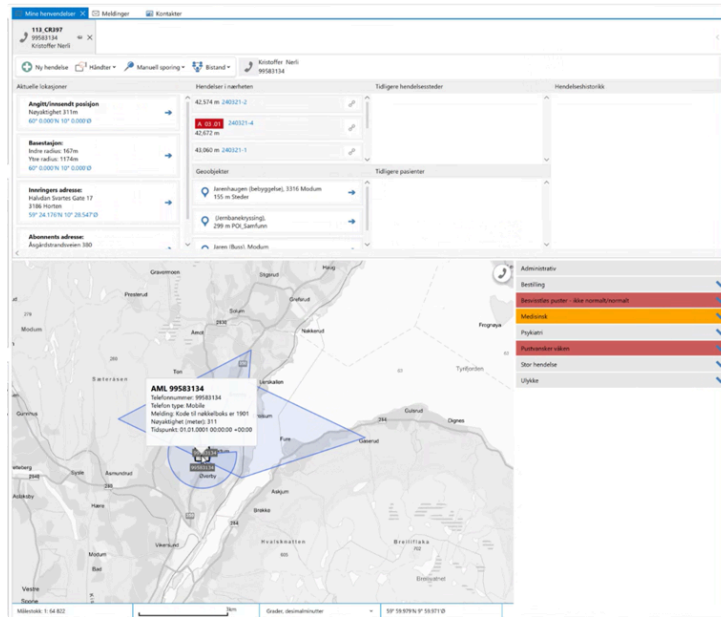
Mine hendelser ×   Meldinger   Kontakter

113_CR397
99583134
Kristoffer Nerli

Ny hendelse   Hendelser   Manuell sporing   Bistand   Kristoffer Nerli 99583134

Aktuelle lokasjoner

Angitt/innsendt posisjon
Nøyaktighet 311m
60° 0.000'N 10° 0.000'Ø

Basestasjon:
Indre radius: 167m
Ytre radius: 1174m
60° 0.000'N 10° 0.000'Ø

Innringers adresse:
Halvdan Svartes Gate 17
3186 Horten
59° 24.176'N 10° 28.547'Ø

Abonnents adresse:
Åsgårdstrandveien 380

Hendelser i nærheten
42,574 m 240321-2
A 03.01 240321-4
42,672 m
43,060 m 240321-1

Geoobjekter
Jaresshaugen (bebyggelse), 3316 Modum
155 m Steder
(Jernbanekryssing),
299 m POI,Samferdsel
Jaren (Buss), Modum

Tidligere hendelsessteder

Tidligere pasienter

Hendelseshistorikk

Administrativ
Bestilling
Bevissthet puster - ikke normalt/normalt
Medisinsk
Psykiatri
Pustevansker våken
Stor hendelse
Ulykke

AML 99583134
Telefonnummer: 99583134
Telefon type: Mobile
Melding: Kode til nøkkelboks er 1901
Nøyaktighet (meter): 311
Tidspunkt: 01.01.0001 00:00:00 +00:00

99583134

Gravolmoen
Digerud
Modum
Solum
Nakkerud
Frognøya
Åmot
Sæteråsen
Tyrifjorden
Gurvinus
Furu
Geilhus
Golvud
Ospe
Gavarud
Ovsby
Askjum
Ramunkhat
Hara
Hoelskroken
Breitangen
Vestre
Brennøyet

Målestokk: 1: 64 822   Grader, desimalminutter   59° 59.979'N 9° 59.971'Ø